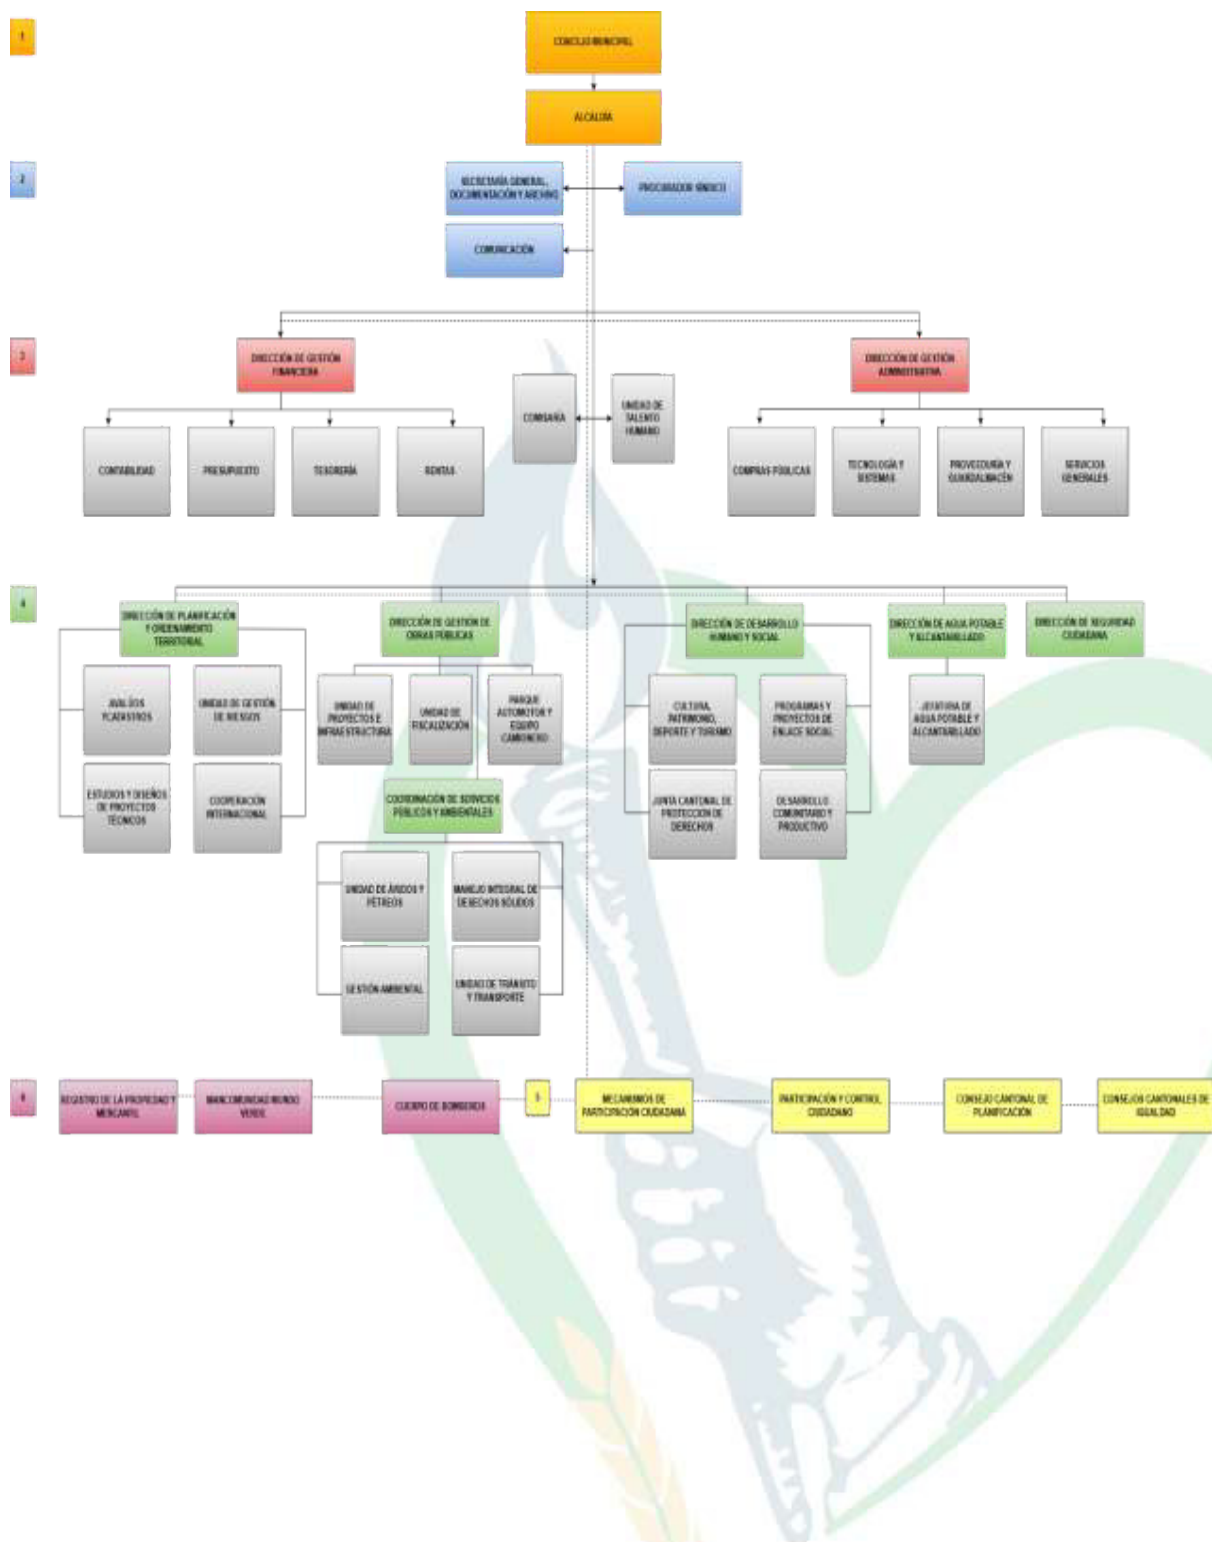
1

CONCEJO MUNICIPAL

ALCALDÍA

2

SECRETARÍA GENERAL, DOCUMENTACIÓN Y ARCHIVO

PROCURADOR SÍNDICO

COMUNICACIÓN

3

DIRECCIÓN DE GESTIÓN FINANCIERA

COMISARÍA

UNIDAD DE TALENTO HUMANO

DIRECCIÓN DE GESTIÓN ADMINISTRATIVA

CONTABILIDAD

PRESUPUESTO

TESORERÍA

RENTAS

COMPRAS PÚBLICAS

TECNOLOGÍA Y SISTEMAS

PROVEEDURÍA Y GUARDALMACÉN

SERVICIOS GENERALES

4

DIRECCIÓN DE PLANIFICACIÓN Y ORDENAMIENTO TERRITORIAL

AVALÚOS Y CATASTROS

UNIDAD DE GESTIÓN DE RIESGOS

ESTUDIOS Y DISEÑOS DE PROYECTOS TÉCNICOS

COOPERACIÓN INTERNACIONAL

DIRECCIÓN DE GESTIÓN DE OBRAS PÚBLICAS

UNIDAD DE PROYECTOS E INFRAESTRUCTURA

UNIDAD DE FISCALIZACIÓN

PARQUE AUTOMOTOR Y EQUIPO CAMINERO

COORDINACIÓN DE SERVICIOS PÚBLICOS Y AMBIENTALES

UNIDAD DE ÁRIDOS Y PÉTREOS

MANEJO INTEGRAL DE DESECHOS SÓLIDOS

GESTIÓN AMBIENTAL

UNIDAD DE TRÁNSITO Y TRANSPORTE

DIRECCIÓN DE DESARROLLO HUMANO Y SOCIAL

CULTURA, PATRIMONIO, DEPORTE Y TURISMO

PROGRAMAS Y PROYECTOS DE ENLACE SOCIAL

JUNTA CANTONAL DE PROTECCIÓN DE DERECHOS

DESARROLLO COMUNITARIO Y PRODUCTIVO

DIRECCIÓN DE AGUA POTABLE Y ALCANTARILLADO

JEFATURA DE AGUA POTABLE Y ALCANTARILLADO

DIRECCIÓN DE SEGURIDAD CIUDADANA

6

REGISTRO DE LA PROPIEDAD Y MERCANTIL

MANCOMUNIDAD MUNDO VERDE

CUERPO DE BOMBEROS

5

MECANISMOS DE PARTICIPACIÓN CIUDADANA

PARTICIPACIÓN Y CONTROL CIUDADANO

CONSEJO CANTONAL DE PLANIFICACIÓN

CONSEJOS CANTONALES DE IGUALDAD